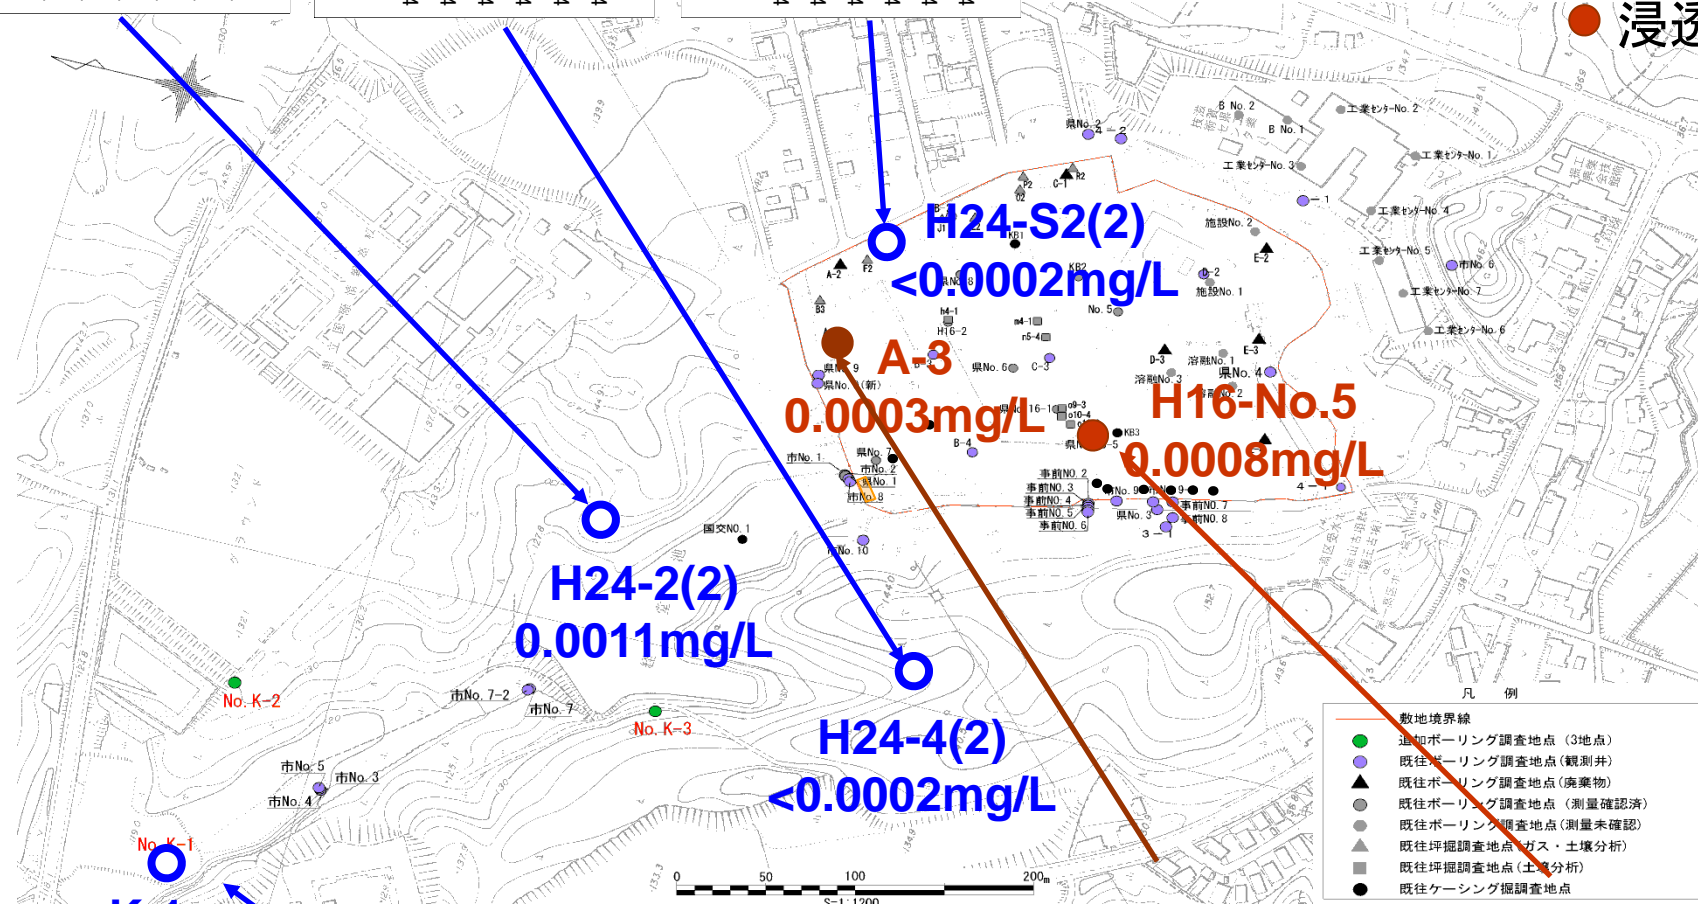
浸透

H24-S2(2)
<0.0002mg/L

A-3
0.0003mg/L

H16-No.5
0.0008mg/L

H24-2(2)
0.0011mg/L

H24-4(2)
<0.0002mg/L

No. K-2
No. K-3
No. K-1

市No. 7-2
市No. 7
市No. 5
市No. 3
市No. 4
国交NO. 1
市No. 10
市No. 1
市No. 2
県No. 7
県No. 1
市No. 8
県No. 9
県No. (新)
県No. 6
県No. 2
県No. 3
県No. 4
溶融No. 1
溶融No. 3
施設No. 1
施設No. 2
事前NO. 2
事前NO. 3
事前NO. 4
事前NO. 5
事前NO. 6
事前NO. 7
事前NO. 8
B No. 2
B No. 1
工業センターNo. 1
工業センターNo. 2
工業センターNo. 3
工業センターNo. 4
工業センターNo. 5
工業センターNo. 6
工業センターNo. 7
市No. 6
A-2
B3
F2
J1
P2
R2
C-1
C-3
D-2
D-3
E-2
E-3
B-4
KB1
KB2
KB3
h4-1
H16-2
No. 5

凡 例
敷地境界線
追加ボーリング調査地点（3地点）
既往ボーリング調査地点（観測井）
既往ボーリング調査地点（廃棄物）
既往ボーリング調査地点（測量確認済）
既往ボーリング調査地点（測量未確認）
既往坪掘調査地点（ガス・土壌分析）
既往坪掘調査地点（土壌分析）
既往ケーシング掘調査地点

0 50 100 200m
S=1:1200